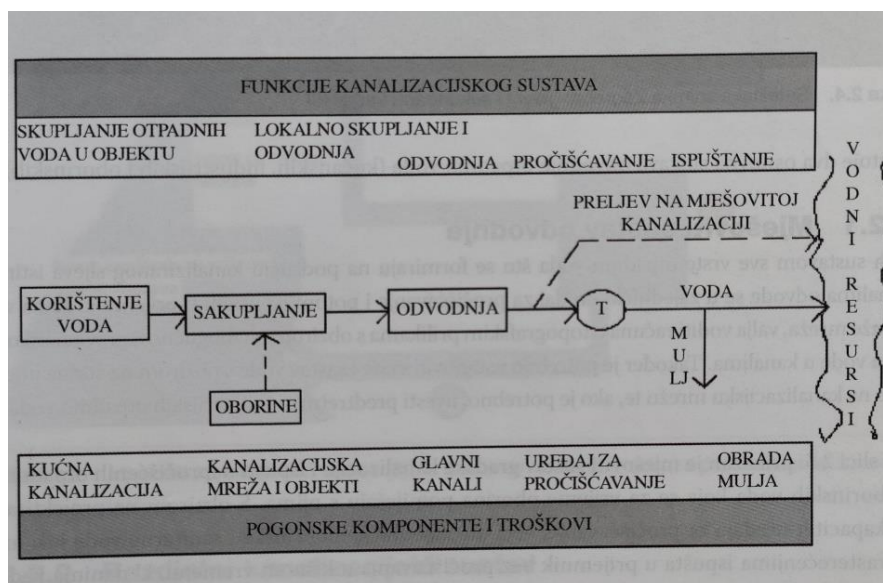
FUNKCIJE KANALIZACIJSKOG SUSTAVA

SKUPLJANJE OTPADNIH VODA U OBJEKTU

LOKALNO SKUPLJANJE I ODVODNJA

ODVODNJA

PROČIŠĆAVANJE

ISPUŠTANJE

PRELJEV NA MJEŠOVITOJ KANALIZACIJI

VODNI RESURSI

KORIŠTENJE VODA

SAKUPLJANJE

ODVODNJA

T

VODA

MULJ

OBORINE

KUĆNA KANALIZACIJA

KANALIZACIJSKA MREŽA I OBJEKTI

GLAVNI KANALI

UREĐAJ ZA PROČIŠĆAVANJE

OBRADA MULJA

POGONSKE KOMPONENTE I TROŠKOVI